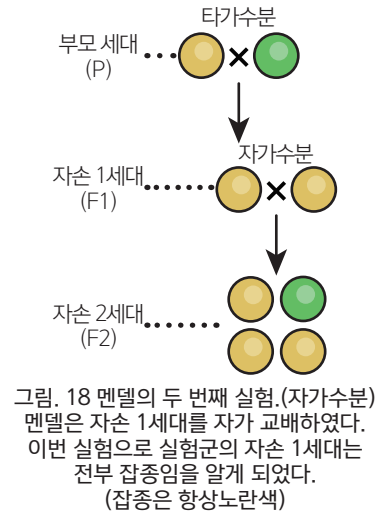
타가수분

부모 세대
(P)

×

자가수분

자손 1세대
(F1)

×

자손 2세대
(F2)

그림. 18 멘델의 두 번째 실험.(자가수분) 멘델은 자손 1세대를 자가 교배하였다. 이번 실험으로 실험군의 자손 1세대는 전부 잡종임을 알게 되었다.
(잡종은 항상노란색)